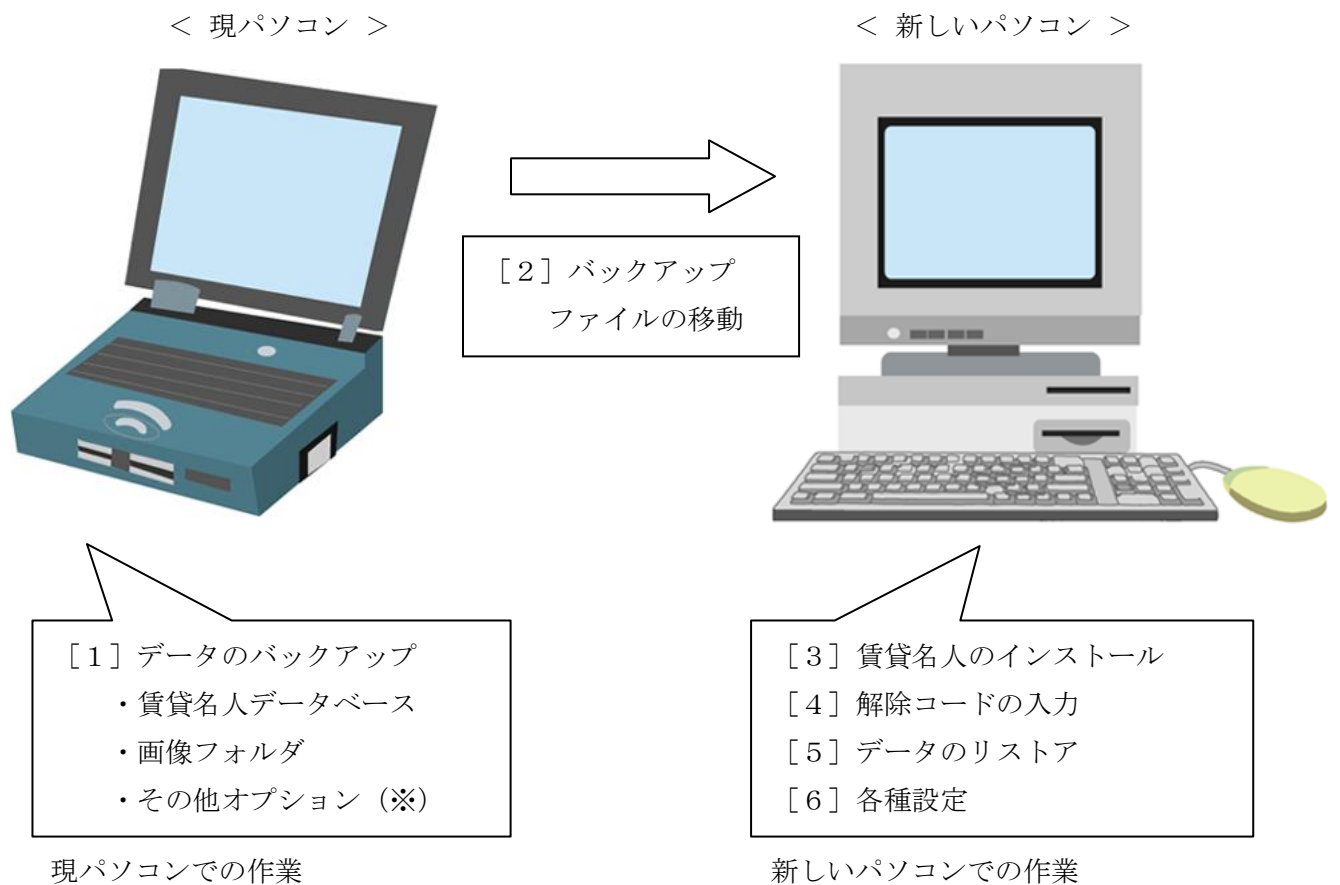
＜ 現パソコン ＞

＜ 新しいパソコン ＞

［２］バックアップファイルの移動

［１］データのバックアップ
・賃貸名人データベース
・画像フォルダ
・その他オプション（※）

現パソコンでの作業

［３］賃貸名人のインストール
［４］解除コードの入力
［５］データのリストア
［６］各種設定

新しいパソコンでの作業